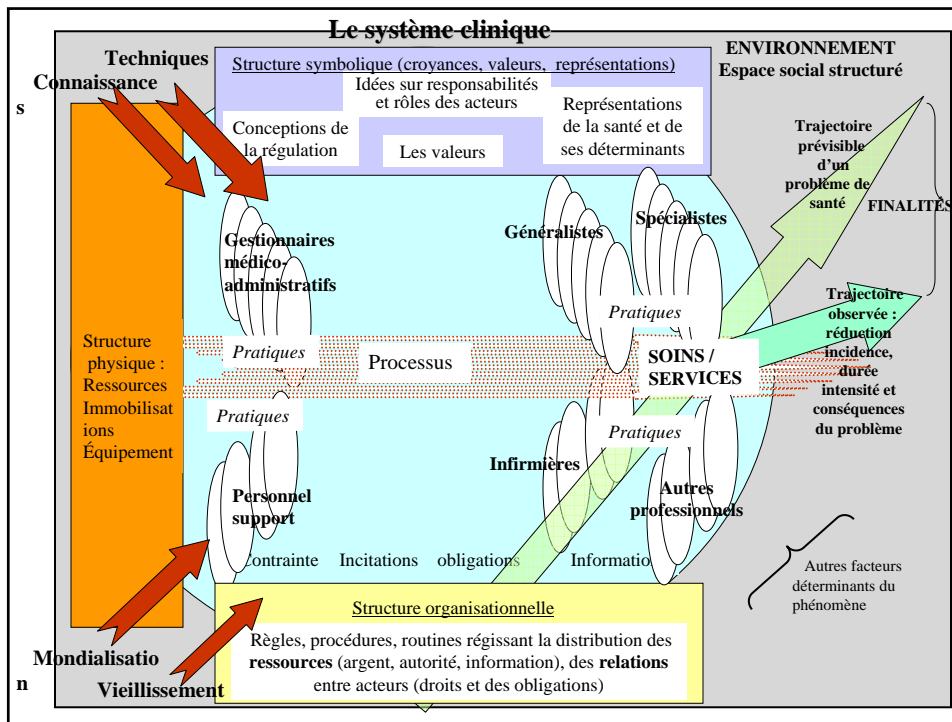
Le système clinique

Techniques

Connaissances

ENVIRONNEMENT
Espace social structuré

Structure symbolique (croyances, valeurs, représentations)

Idées sur responsabilités et rôles des acteurs

Conceptions de la régulation

Les valeurs

Représentations de la santé et de ses déterminants

Trajectoire prévisible d'un problème de santé

FINALITÉS

Gestionnaires médico-administratifs

Généralistes

Spécialistes

Pratiques

Trajectoire observée : réduction incidence, durée intensité et conséquences du problème

Structure physique : Ressources Immobilisations Équipement

Pratiques

Processus

SOINS / SERVICES

Pratiques

Pratiques

Infirmières

Personnel support

Autres professionnels

Contrainte Incitations obligations Information

Autres facteurs déterminants du phénomène

Structure organisationnelle

Règles, procédures, routines régissant la distribution des **ressources** (argent, autorité, information), des **relations** entre acteurs (droits et des obligations)

Mondialisation

Vieillissement